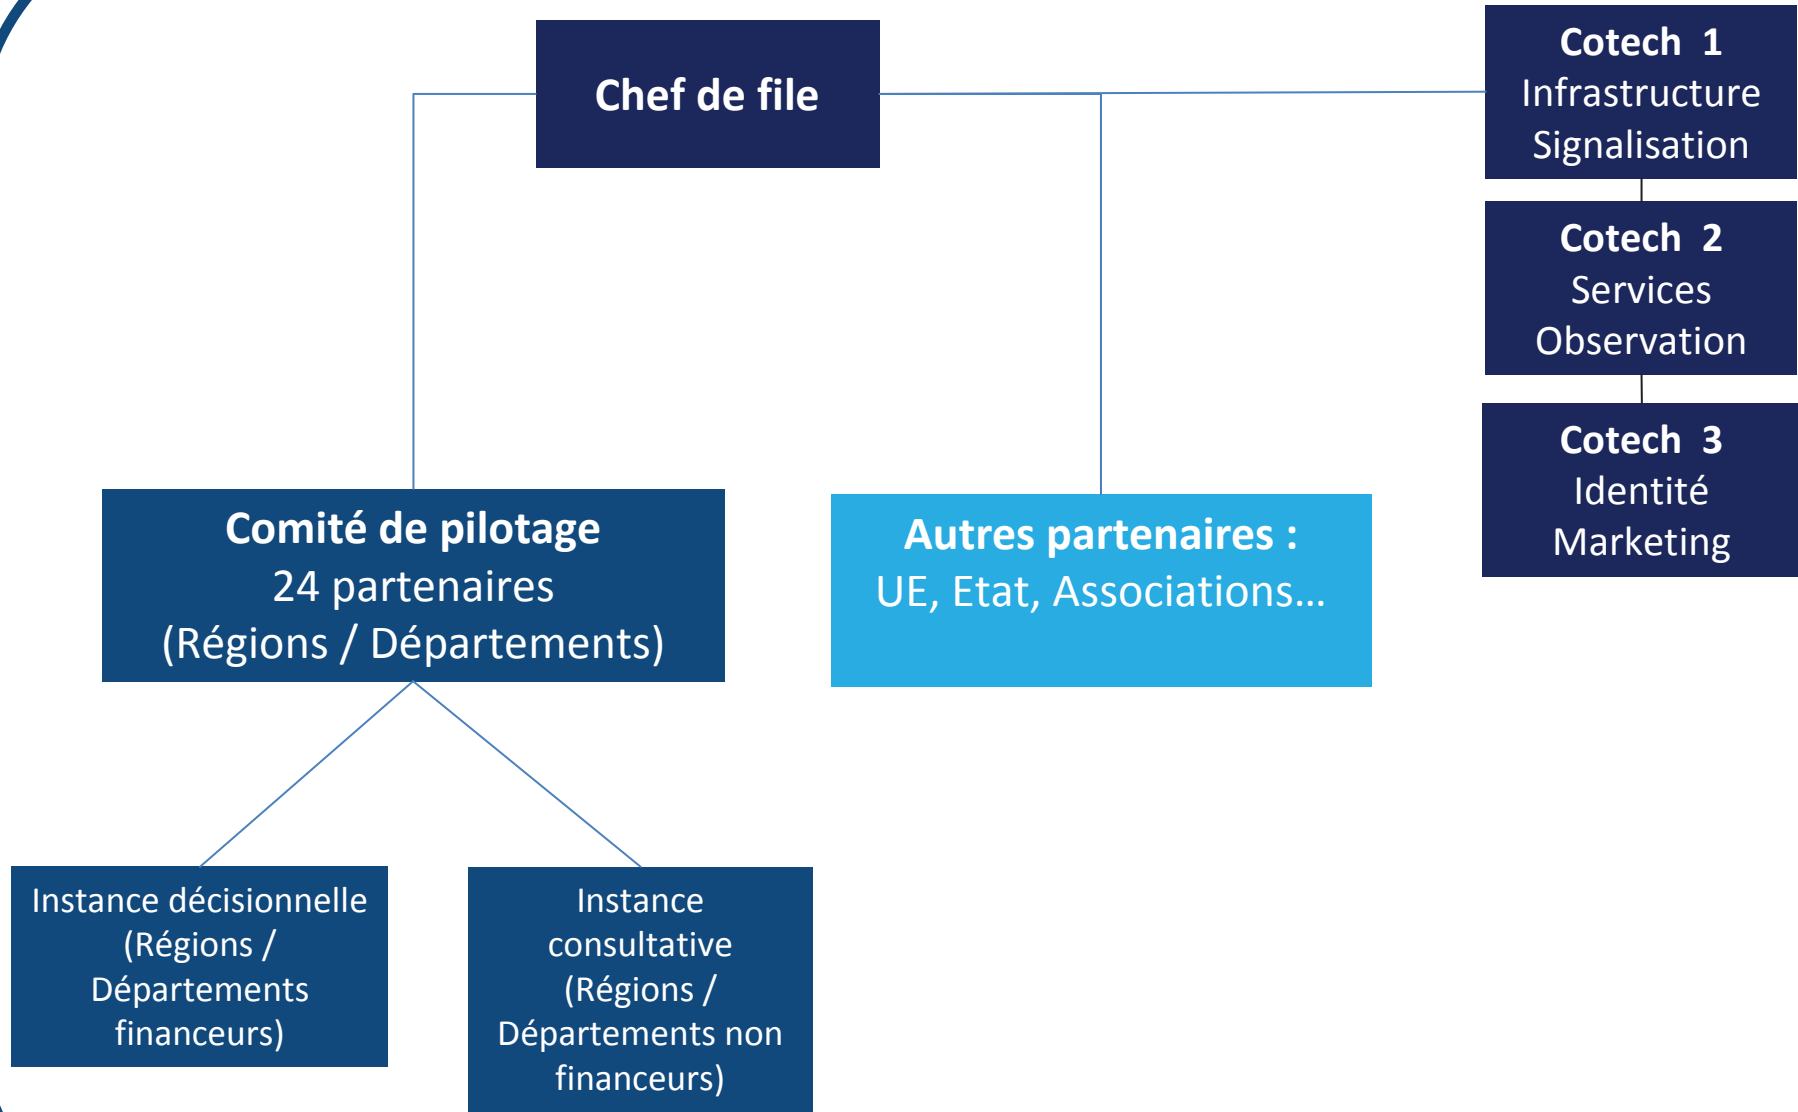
Chef de file

Cotech 1
Infrastructure
Signalisation

Cotech 2
Services
Observation

Cotech 3
Identité
Marketing

Comité de pilotage
24 partenaires
(Régions / Départements)

Autres partenaires :
UE, Etat, Associations…

Instance décisionnelle (Régions / Départements financeurs)

Instance consultative (Régions / Départements non financeurs)